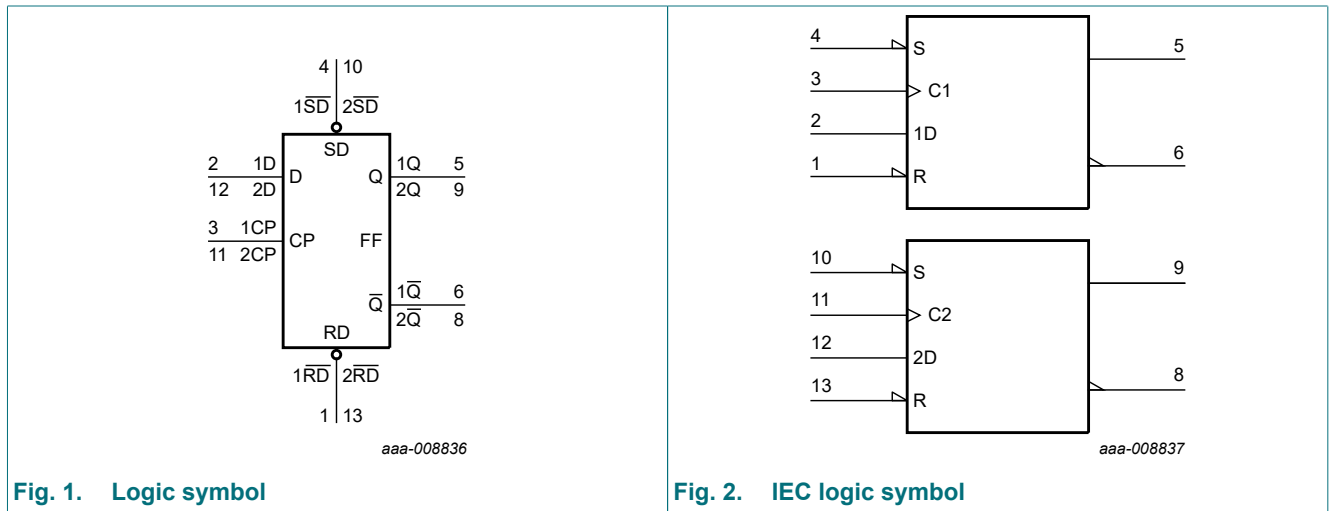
4 | 10

$1\overline{SD}$ | $2\overline{SD}$

SD

2 1D
12 2D
D

Q
1Q 5
2Q 9

3 1CP
11 2CP
CP

FF

$\overline{Q}$
$1\overline{Q}$ 6
$2\overline{Q}$ 8

RD

$1\overline{RD}$ | $2\overline{RD}$

1 | 13

aaa-008836

**Fig. 1. Logic symbol**

4 S
3 C1
2 1D
1 R
5
6

10 S
11 C2
12 2D
13 R
9
8

aaa-008837

**Fig. 2. IEC logic symbol**